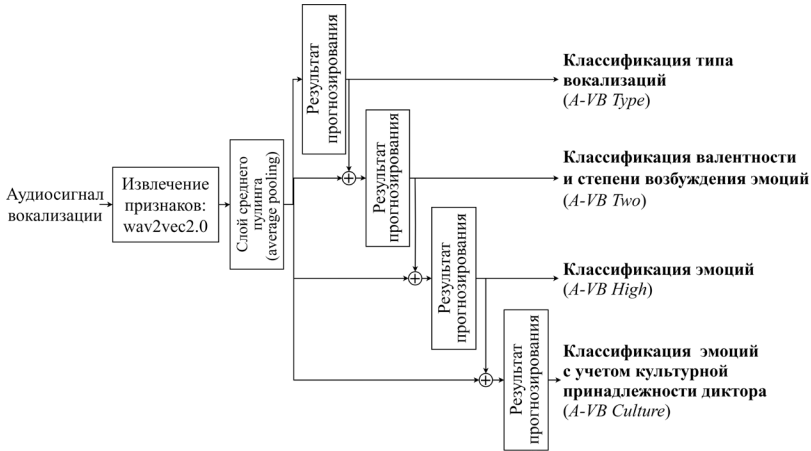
Аудиосигнал вокализации

Извлечение признаков: wav2vec2.0

Слой среднего пулинга (average pooling)

Результат прогнозирования

Классификация типа вокализаций
(A-VB Type)

Результат прогнозирования

Классификация валентности и степени возбуждения эмоций
(A-VB Two)

Результат прогнозирования

Классификация эмоций
(A-VB High)

Результат прогнозирования

Классификация эмоций с учетом культурной принадлежности диктора
(A-VB Culture)